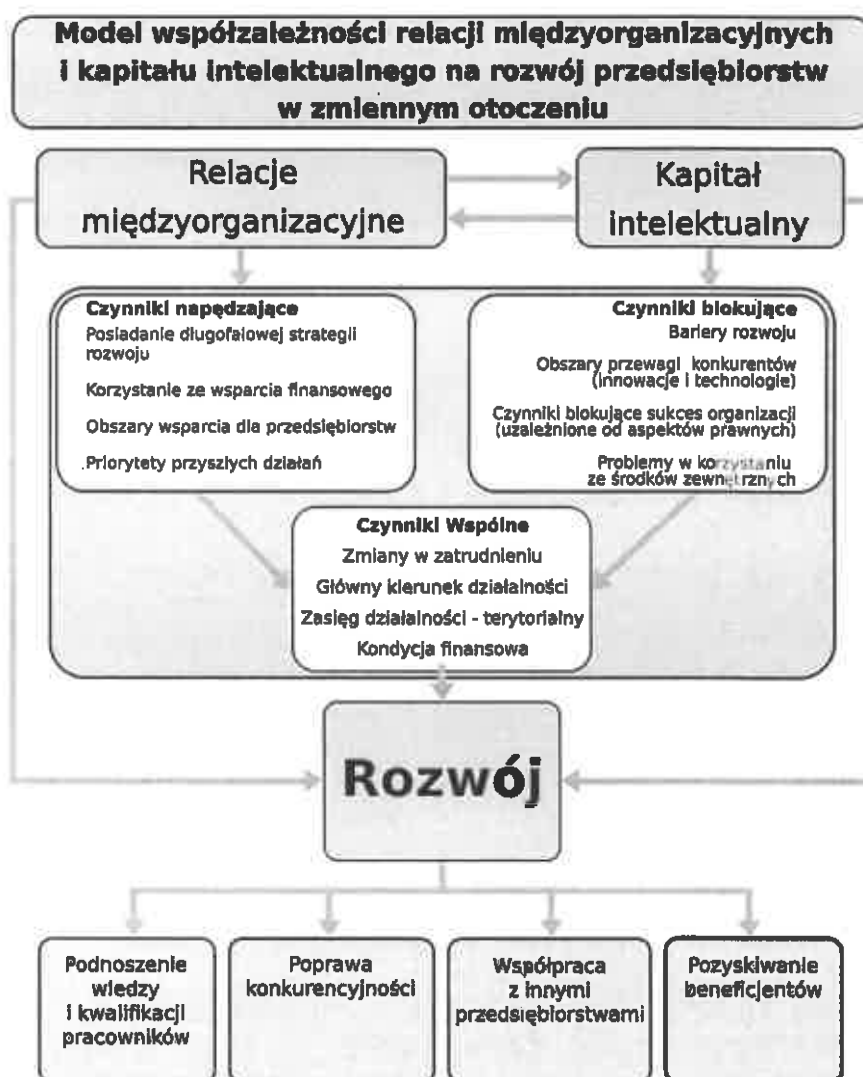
Model współzależności relacji międzyorganizacyjnych i kapitału intelektualnego na rozwój przedsiębiorstw w zmiennym otoczeniu

Relacje międzyorganizacyjne

Kapitał intelektualny

Czynniki napędzające
Posiadanie długofalowej strategii rozwoju
Korzystanie ze wsparcia finansowego
Obszary wsparcia dla przedsiębiorstw
Priorytety przyszłych działań

Czynniki blokujące
Bariery rozwoju
Obszary przewagi konkurentów (innowacje i technologie)
Czynniki blokujące sukces organizacji (uzależnione od aspektów prawnych)
Problemy w korzystaniu ze środków zewnętrznych

Czynniki Wspólne
Zmiany w zatrudnieniu
Główny kierunek działalności
Zasięg działalności - terytorialny
Kondycja finansowa

Rozwój

Podnoszenie wiedzy i kwalifikacji pracowników

Poprawa konkurencyjności

Współpraca z innymi przedsiębiorstwami

Pozyskiwanie beneficjentów